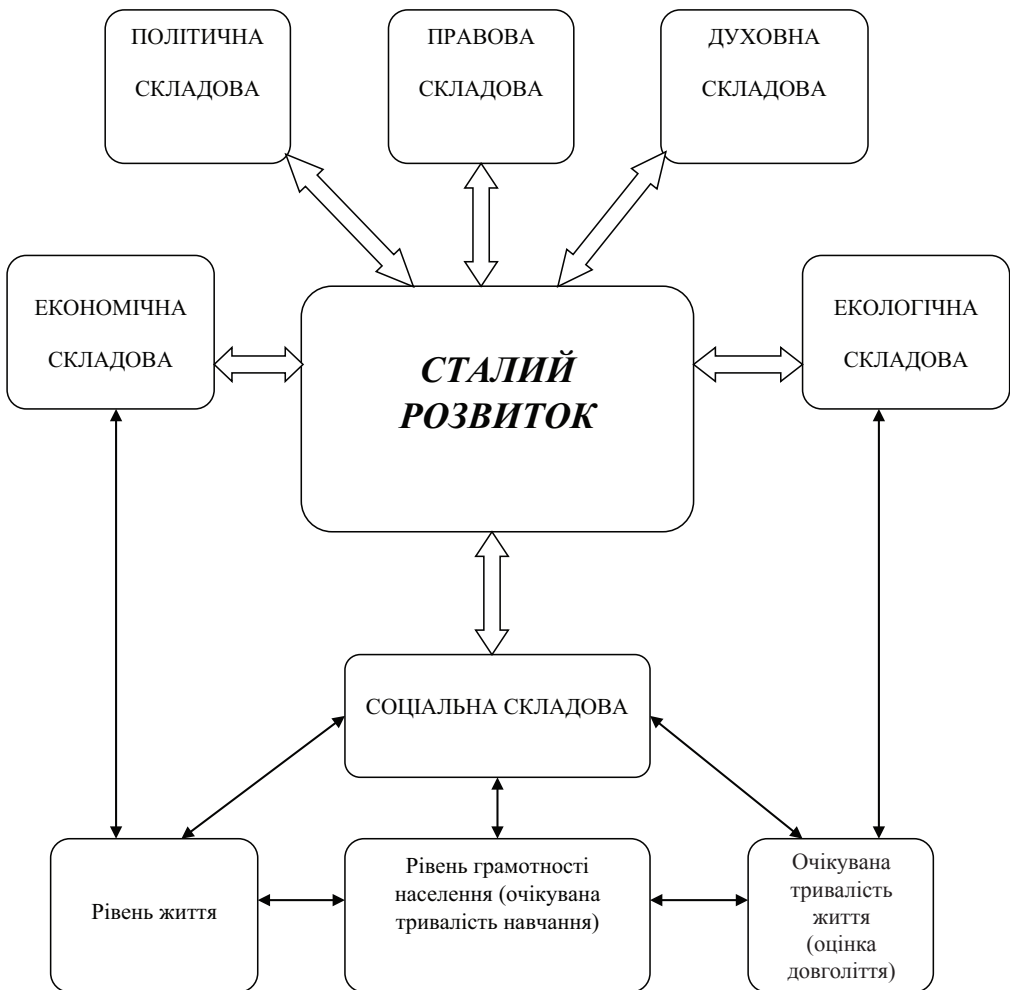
ПОЛІТИЧНА СКЛАДОВА

ПРАВОВА СКЛАДОВА

ДУХОВНА СКЛАДОВА

ЕКОНОМІЧНА СКЛАДОВА

СТАЛИЙ РОЗВИТОК

ЕКОЛОГІЧНА СКЛАДОВА

СОЦІАЛЬНА СКЛАДОВА

Рівень життя

Рівень грамотності населення (очікувана тривалість навчання)

Очікувана тривалість життя (оцінка довголіття)